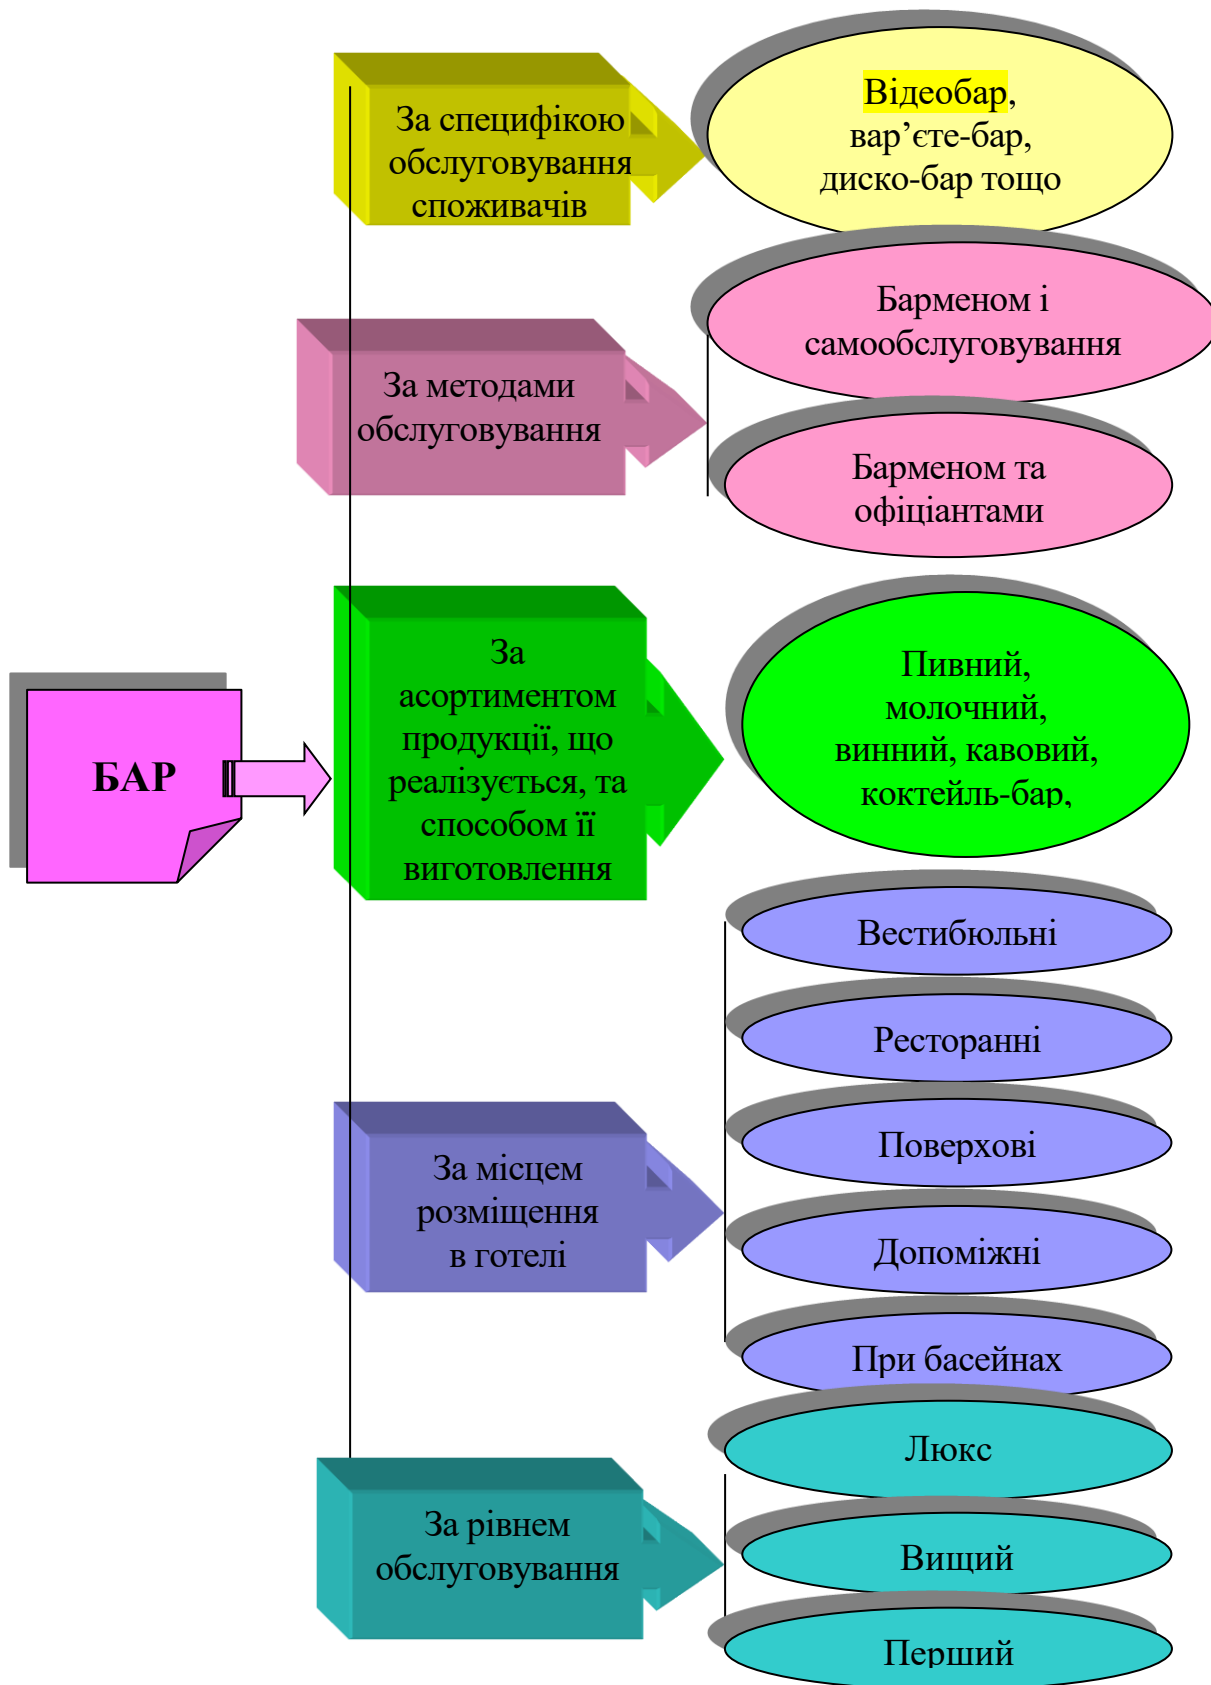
БАР

За специфікою обслуговування споживачів

Відеобар, вар’єте-бар, диско-бар тощо

За методами обслуговування

Барменом і самообслуговування

Барменом та офіціантами

За асортиментом продукції, що реалізується, та способом її виготовлення

Пивний, молочний, винний, кавовий, коктейль-бар,

За місцем розміщення в готелі

Вестибюльні

Ресторанні

Поверхові

Допоміжні

При басейнах

За рівнем обслуговування

Люкс

Вищий

Перший